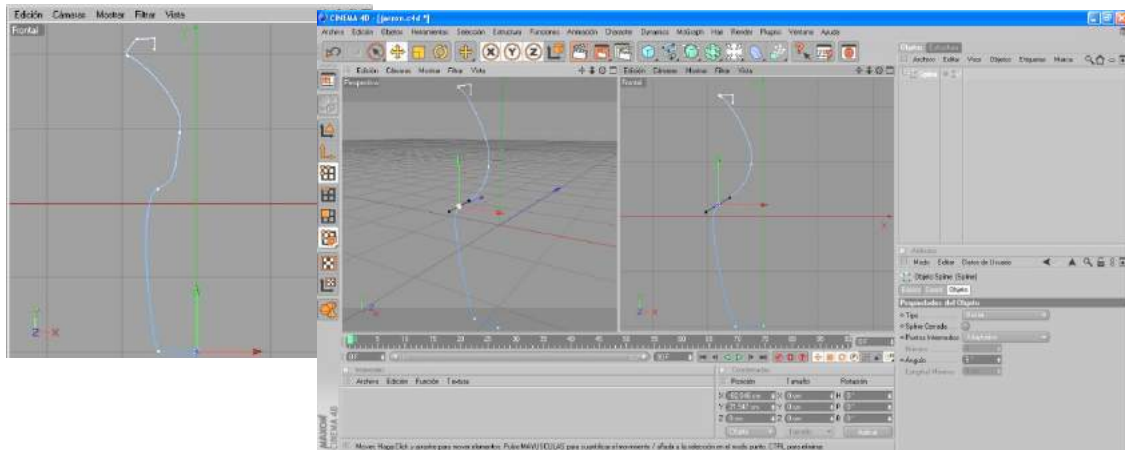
Edición Cámaras Mostrar Filtrar Vista
Frontal

CINEMA 4D - [jarron.c4d *]
Archivo Edición Objetos Herramientas Selección Estructura Funciones Animación Character Dynamics MoGraph Hair Render Plugins Ventana Ayuda

Edición Cámaras Mostrar Filtrar Vista
Perspectiva

Edición Cámaras Mostrar Filtrar Vista
Frontal

Objetos Estructura
Archivo Editar Vista Objetos Etiquetas Marcas
Spline

Atributos
Modo Editar Datos de Usuario
Objeto Spline (Spline)
Básico Coord. Objeto
Propiedades del Objeto
Tipo
Spline Cerrada
Puntos Intermedios
Número
Ángulo
Longitud Máxima

Materiales
Archivo Edición Función Textura

Coordenadas
Posición Tamaño Rotación
X
Y
Z
Objeto Tamaño Aplicar

MAXON CINEMA 4D

Mover: Haga Click y arrastre para mover elementos. Pulse MAYÚSCULAS para cuantificar el movimiento / añadir a la selección en el modo punto, CTRL para eliminar